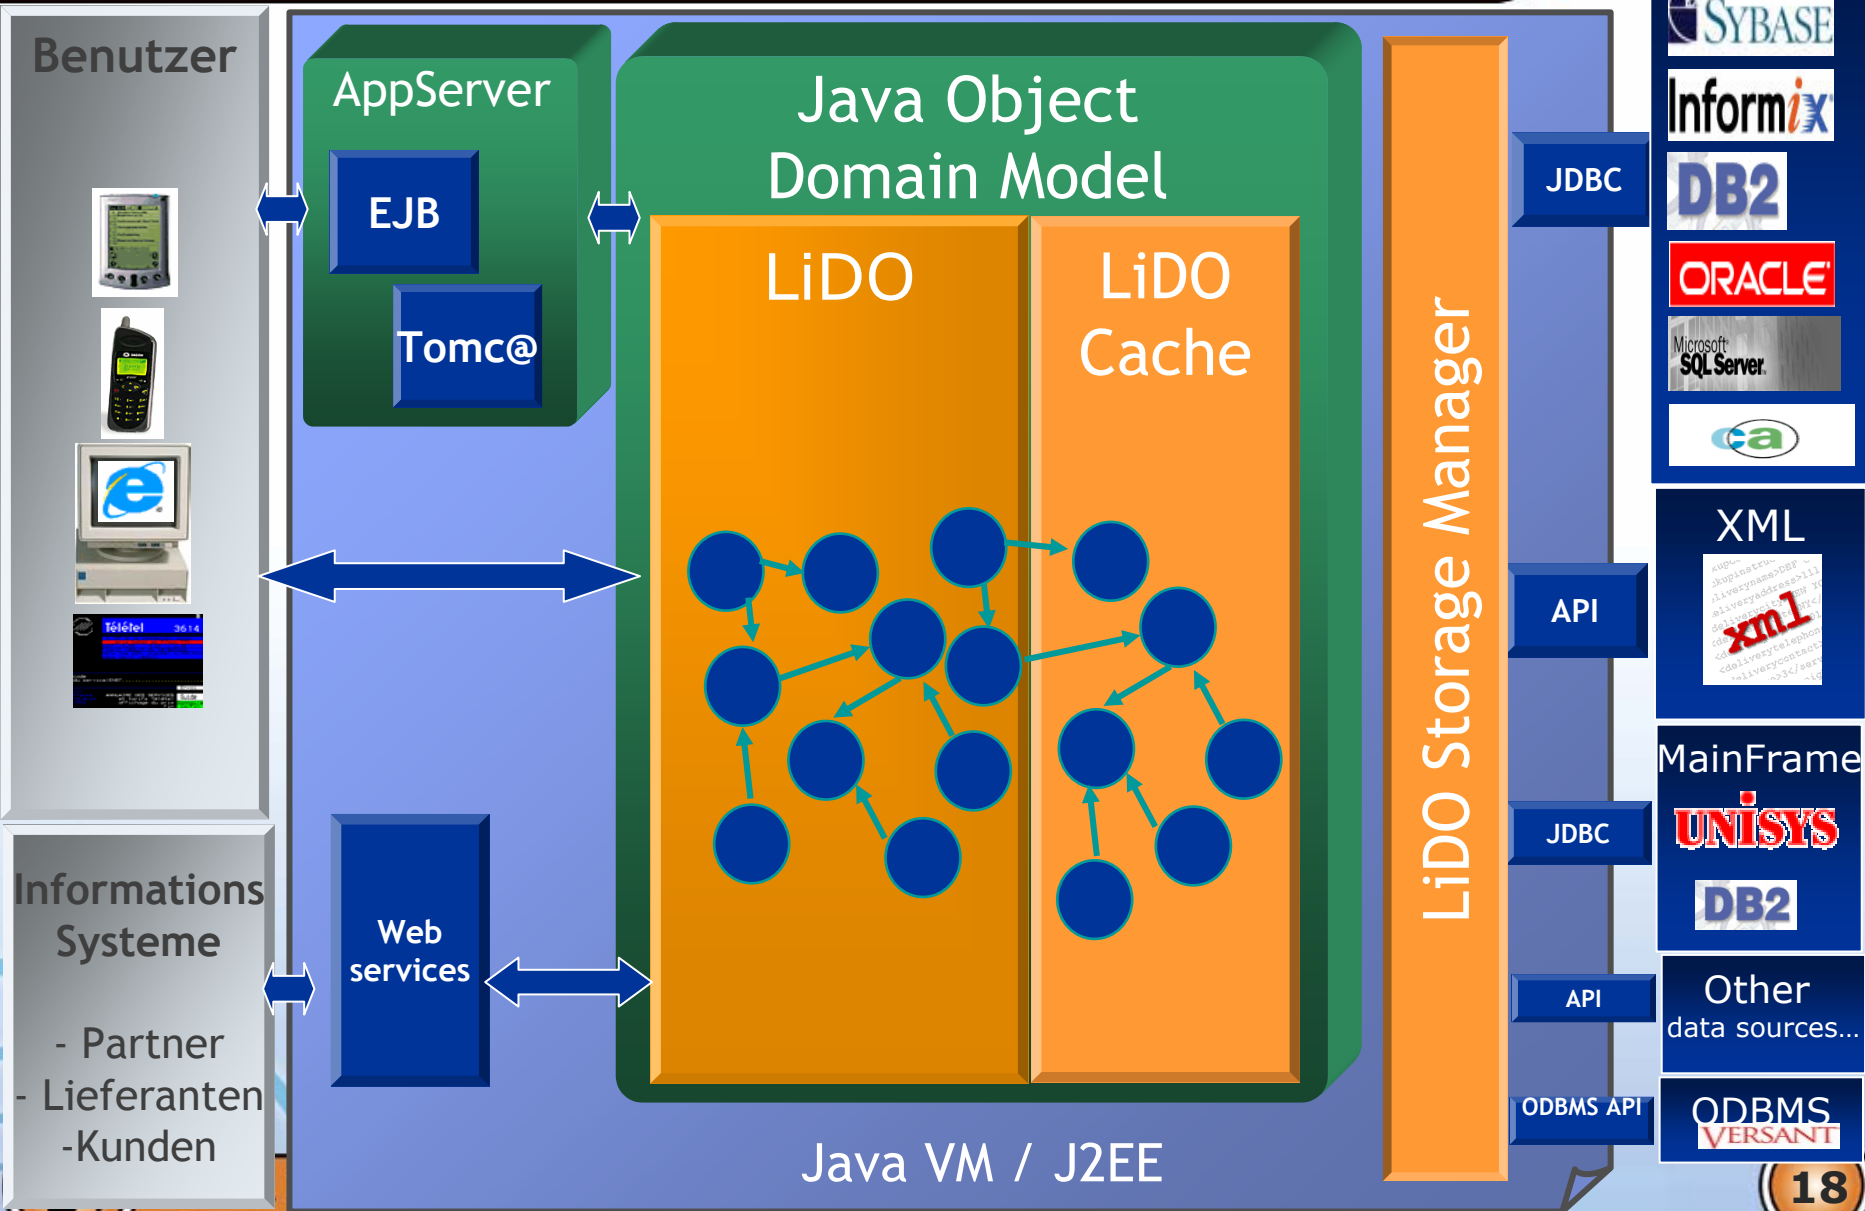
Benutzer

Télétel 3614

Informations Systeme

- Partner
- Lieferanten
-Kunden

AppServer

EJB

Tomc@

Web services

Java Object Domain Model

LiDO

LiDO Cache

Java VM / J2EE

LiDO Storage Manager

JDBC

API

JDBC

API

ODBMS API

SYBASE

Informix

DB2

ORACLE

Microsoft SQL Server

ca

XML

xml

MainFrame

UNISYS

DB2

Other data sources...

ODBMS

VERSANT

18